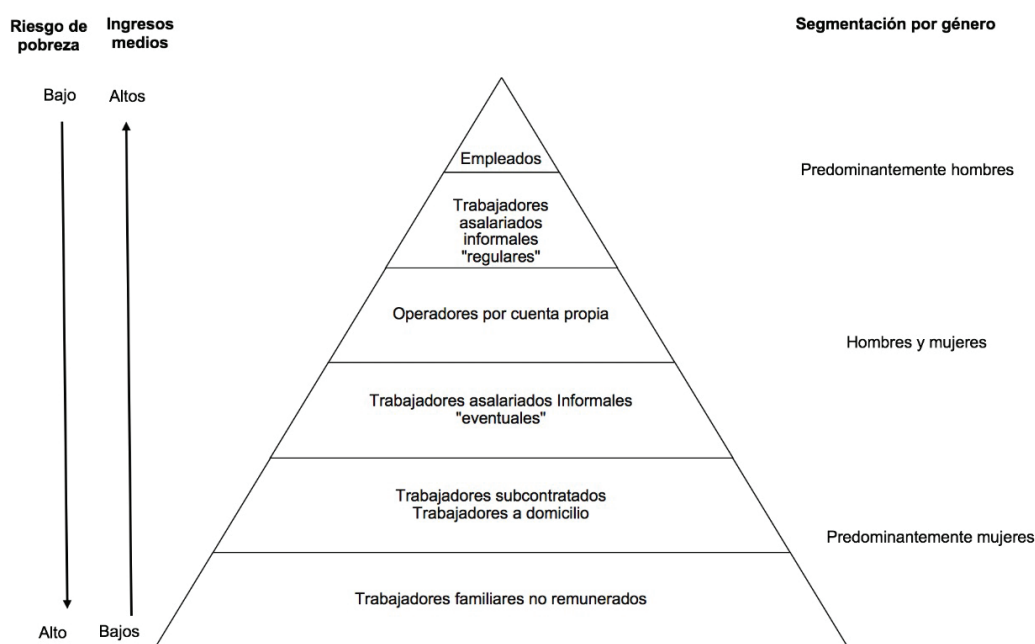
Riesgo de pobreza

Ingresos medios

Segmentación por género

Bajo

Altos

Empleados

Predominantemente hombres

Trabajadores asalariados informales "regulares"

Operadores por cuenta propia

Hombres y mujeres

Trabajadores asalariados Informales "eventuales"

Trabajadores subcontratados Trabajadores a domicilio

Predominantemente mujeres

Trabajadores familiares no remunerados

Alto

Bajos